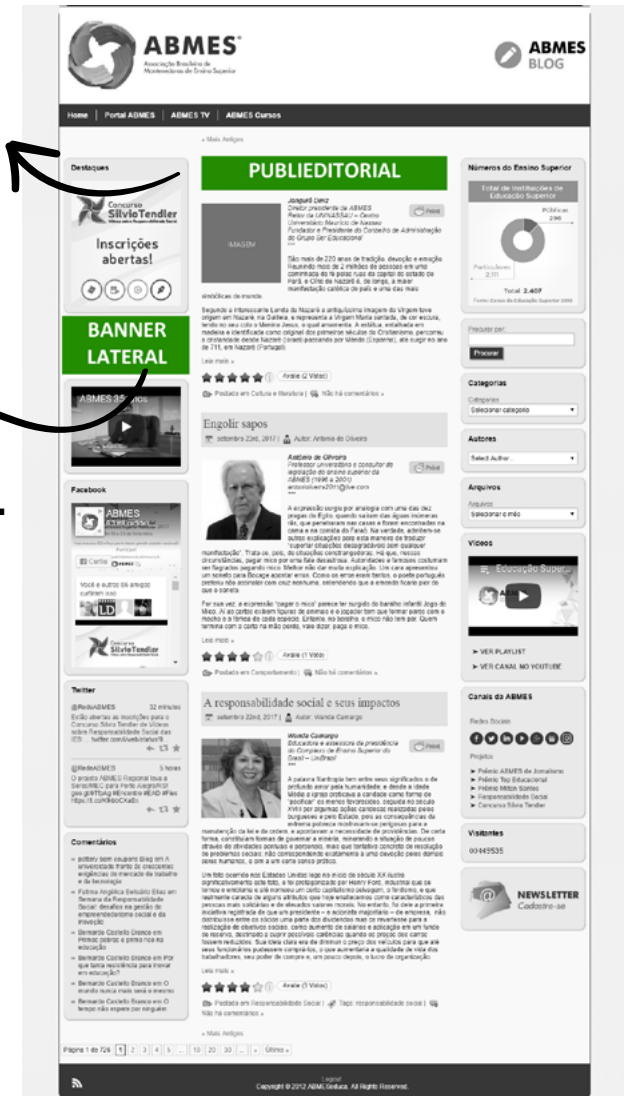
ABMES
Associação Brasileira de Mantenedoras de Ensino Superior

ABMES BLOG

Home | Portal ABMES | ABMES TV | ABMES Cursos

« Mais Antigos

Destaques

Concurso Silvio Tendler

Inscrições abertas!

BANNER LATERAL

ABMES 35 anos

Facebook

ABMES

Curtir

Você e outros 6k amigos curtiram isso

Concurso Silvio Tendler

Twitter

@RedeABMES 32 minutes
Estão abertas as inscrições para o Concurso Silvio Tendler de Vídeos sobre Responsabilidade Social das IES ... twitter.com/i/web/status/9...

@RedeABMES 5 hours
O projeto ABMES Regional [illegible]

Comentários

» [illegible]
» Fátima Angélica Bellotto Elias em Semana da Responsabilidade Social: desafios na gestão do empreendedorismo social e da inovação
» Bernardo Castello Branco em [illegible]
» Bernardo Castello Branco em Por que tanta resistência para inovar em educação?
» Bernardo Castello Branco em O mundo nunca mais será o mesmo
» Bernardo Castello Branco em O tempo não espera por ninguém

PUBLIEDITORIAL

IMAGEM

Print

Janguiê Diniz
Diretor presidente da ABMES
Reitor da UNINASSAU – Centro Universitário Maurício de Nassau
Fundador e Presidente do Conselho de Administração do Grupo Ser Educacional

São mais de 220 anos de tradição, devoção e emoção. Reunindo mais de 2 milhões de pessoas em uma caminhada pelas ruas da capital do estado do Pará, o Círio de Nazaré é, de longe, a maior manifestação católica do país e uma das mais simbólicas do mundo.

Segundo a interessante Lenda da Nazaré a antiquíssima imagem da Virgem teve origem em Nazaré, na Galileia, e representa a Virgem Maria sentada, de cor escura, tendo no seu colo o Menino Jesus, o qual amamenta. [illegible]

Leia mais »

Avalie (2 Votos)

Postado em Cultura e literatura | Não há comentários »

Engolir sapos

setembro 22nd, 2017 | Autor: Antonio de Oliveira

Antonio de Oliveira
Professor universitário e consultor de legislação do ensino superior da ABMES (1998 a 2001)

Print

A expressão surgiu por analogia com uma das dez pragas do Egito, quando saíram das águas inúmeras rãs, que penetravam nas casas e foram encontradas na cama e na comida do Faraó. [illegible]

Por sua vez, a expressão "pagar o mico" parece ter surgido do baralho infantil Jogo do Mico. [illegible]

Leia mais »

Avalie (1 Voto)

Postado em Comportamento | Não há comentários »

A responsabilidade social e seus impactos

setembro 22nd, 2017 | Autor: Wanda Camargo

Wanda Camargo
Educadora e assessora da presidência do Complexo de Ensino Superior do Brasil – UniBrasil

Print

A palavra filantropia tem entre seus significados o de profundo amor pela humanidade, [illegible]

Um fato ocorrido nos Estados Unidos logo no início do século XX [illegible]

Leia mais »

Avalie (5 Votos)

Postado em Responsabilidade Social | Tags: responsabilidade social | Não há comentários »

« Mais Antigos

Página 1 de 726 | 1 | 2 | 3 | 4 | 5 | ... | 10 | 20 | 30 | ... | » | Último »

Números do Ensino Superior
Total de Instituições de Educação Superior
Públicas 296
Particulares 2.111
Total: 2.407
Fonte: Censo da Educação Superior 2016

Pesquisar por:
Procurar

Categorias
Categorias
Selecionar categoria

Autores
Select Author...

Arquivos
Arquivos
Selecionar o mês

Vídeos
Educação Superior

► VER PLAYLIST
► VER CANAL NO YOUTUBE

Canais da ABMES
Redes Sociais
Projetos
➤ Prêmio ABMES de Jornalismo
➤ Prêmio Top Educacional
➤ Prêmio Milton Santos
➤ Responsabilidade Social
➤ Concurso Silvio Tendler

Visitantes
00449535

NEWSLETTER
Cadastre-se

Logout
Copyright © 2012 ABMESeduca. All Rights Reserved.